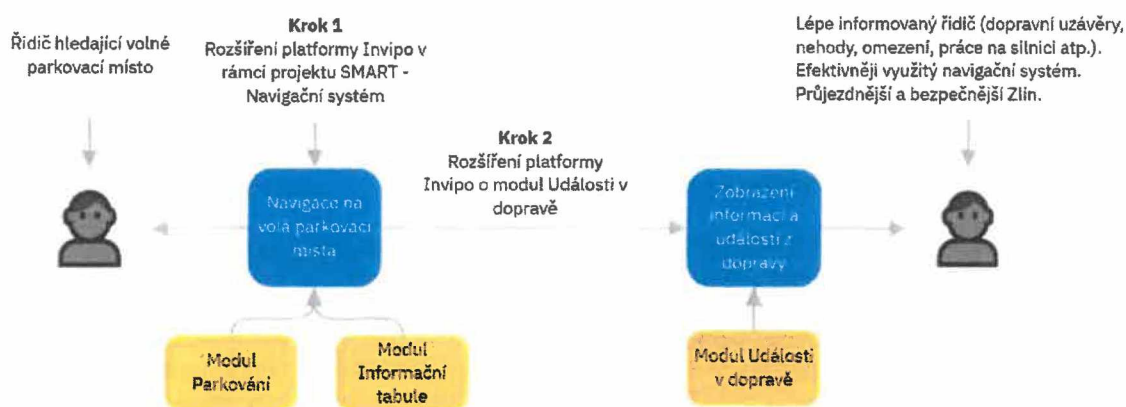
Řidič hledající volné parkovací místo

Krok 1
Rozšíření platformy Invipo v rámci projektu SMART - Navigační systém

Krok 2
Rozšíření platformy Invipo o modul Události v dopravě

Lépe informovaný řidič (dopravní uzávěry, nehody, omezení, práce na silnici atp.). Efektivněji využitý navigační systém. Průjezdnější a bezpečnější Zlín.

Navigace na volná parkovací místa

Zobrazení informací a události z dopravy

Modul Parkování

Modul Informační tabule

Modul Události v dopravě